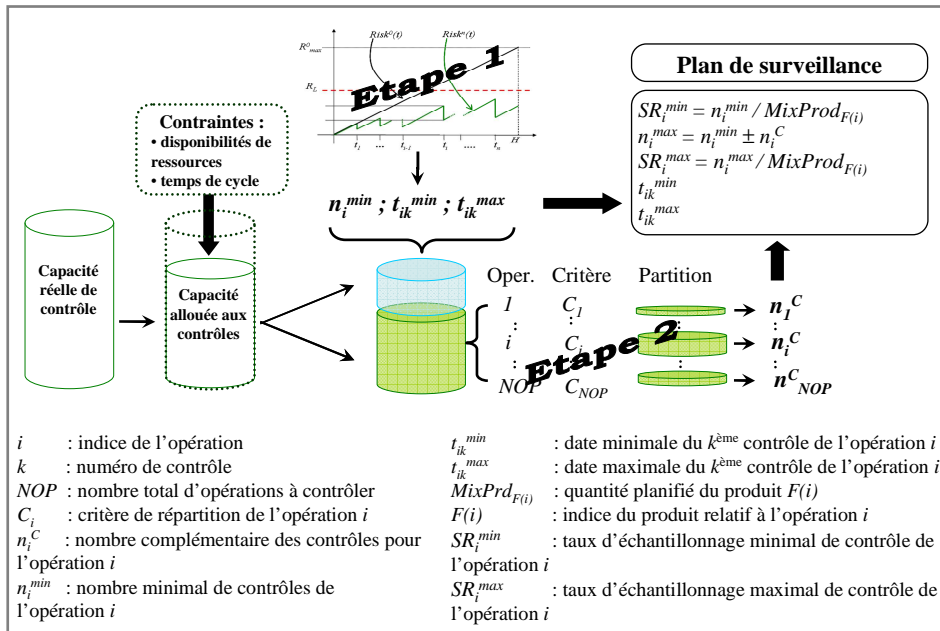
$R^{O}_{max}$ $Risk^{O}(t)$ $Risk^{m}(t)$

$R_L$

Etape 1

$t_1$ … $t_{i-1}$ $t_i$ … $t_n$ $H$

Contraintes :
• disponibilités de ressources
• temps de cycle

$n_i^{min}$ ; $t_{ik}^{min}$ ; $t_{ik}^{max}$

Plan de surveillance

$SR_i^{min} = n_i^{min} / MixProd_{F(i)}$
$n_i^{max} = n_i^{min} \pm n_i^C$
$SR_i^{max} = n_i^{max} / MixProd_{F(i)}$
$t_{ik}^{min}$
$t_{ik}^{max}$

Capacité réelle de contrôle

Capacité allouée aux contrôles

Oper. Critère Partition

$1$ $C_1$ $n_1^C$
$i$ $C_i$ $n_i^C$
$NOP$ $C_{NOP}$ $n^C_{NOP}$

Etape 2

$i$ : indice de l’opération
$k$ : numéro de contrôle
$NOP$ : nombre total d’opérations à contrôler
$C_i$ : critère de répartition de l’opération $i$
$n_i^C$ : nombre complémentaire des contrôles pour l’opération $i$
$n_i^{min}$ : nombre minimal de contrôles de l’opération $i$

$t_{ik}^{min}$ : date minimale du $k^{ème}$ contrôle de l’opération $i$
$t_{ik}^{max}$ : date maximale du $k^{ème}$ contrôle de l’opération $i$
$MixPrd_{F(i)}$ : quantité planifié du produit $F(i)$
$F(i)$ : indice du produit relatif à l’opération $i$
$SR_i^{min}$ : taux d’échantillonnage minimal de contrôle de l’opération $i$
$SR_i^{max}$ : taux d’échantillonnage maximal de contrôle de l’opération $i$